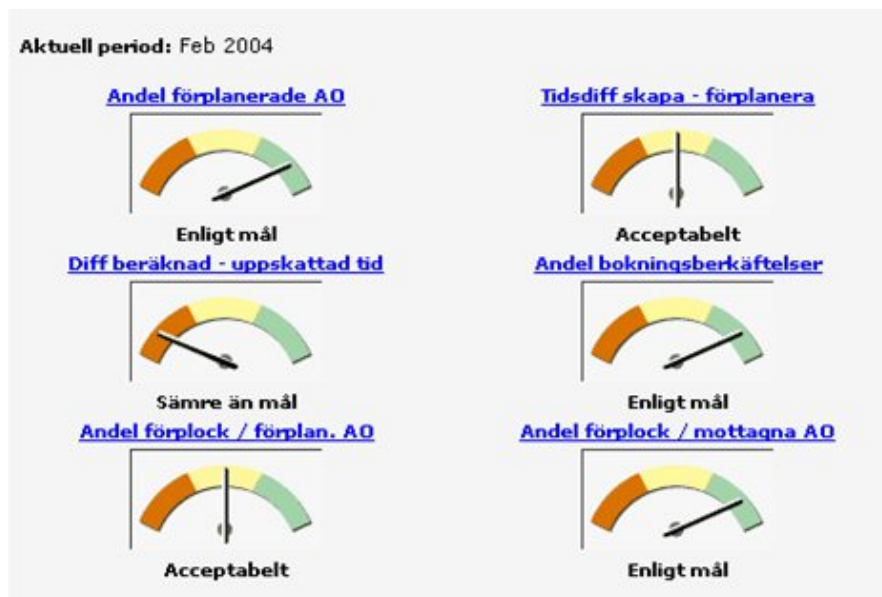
Aktuell period: Feb 2004

Andel förplanerade AO

Enligt mål

Tidsdiff skapa - förplanera

Acceptabelt

Diff beräknad - uppskattad tid

Sämre än mål

Andel bokningsberkäftelser

Enligt mål

Andel förplock / förplan. AO

Acceptabelt

Andel förplock / mottagna AO

Enligt mål